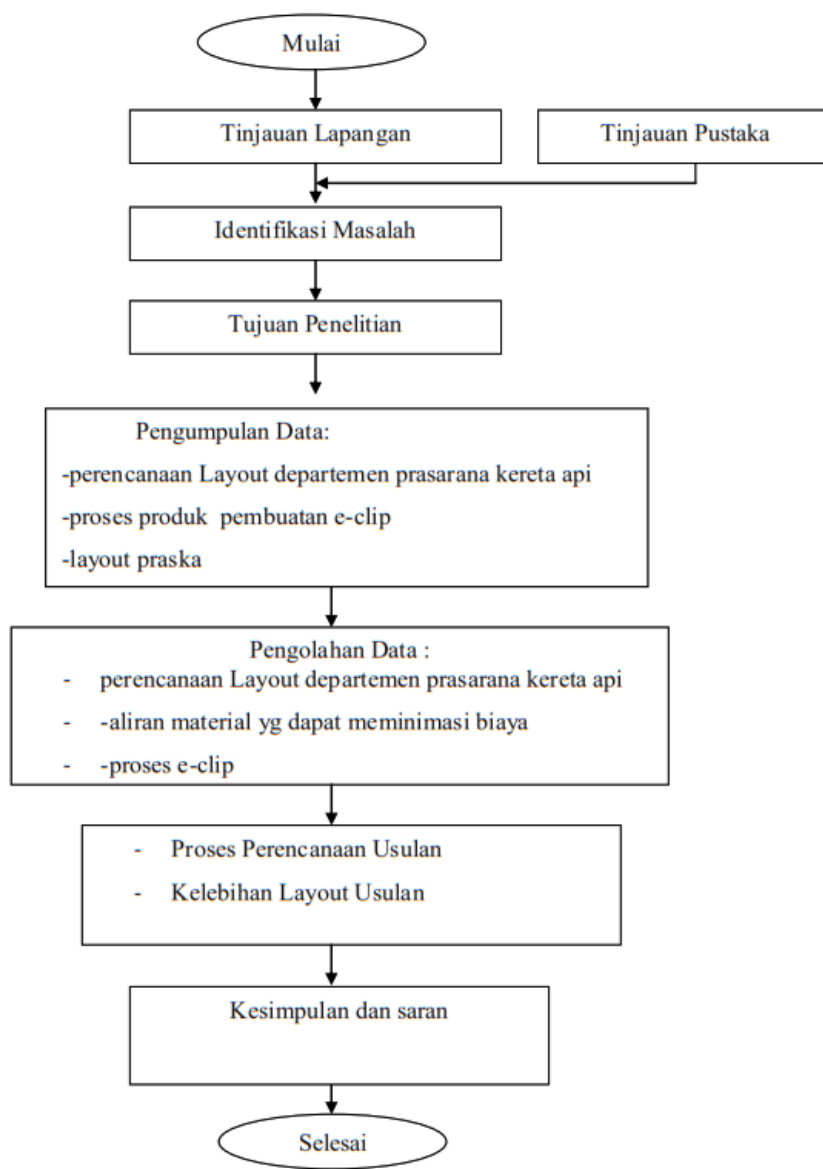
Mulai

Tinjauan Lapangan

Tinjauan Pustaka

Identifikasi Masalah

Tujuan Penelitian

Pengumpulan Data:
-perencanaan Layout departemen prasarana kereta api
-proses produk pembuatan e-clip
-layout praska

Pengolahan Data :
- perencanaan Layout departemen prasarana kereta api
- -aliran material yg dapat meminimasi biaya
- -proses e-clip

- Proses Perencanaan Usulan
- Kelebihan Layout Usulan

Kesimpulan dan saran

Selesai